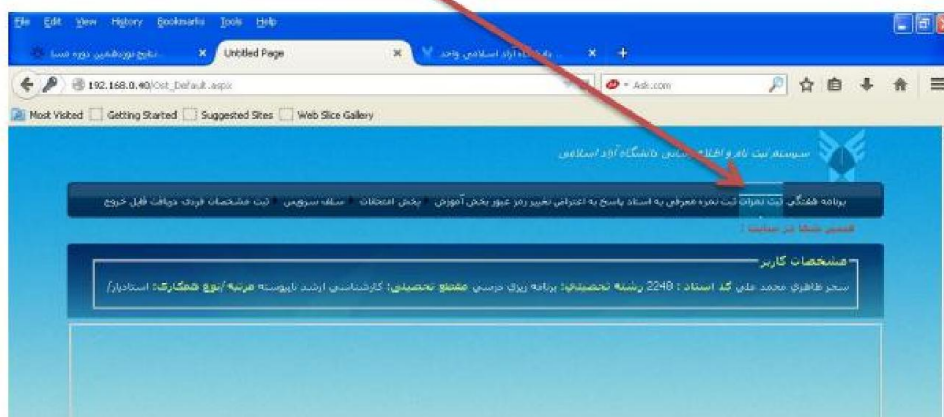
File Edit View History Bookmarks Tools Help

نتایج نوزدهمین دوره مسا... × Untitled Page × دانشگاه آزاد اسلامی واحد ... × +

192.168.0.40/Ost_Default.aspx

Ask.com

Most Visited Getting Started Suggested Sites Web Slice Gallery

سیستم ثبت نام و اطلاع رسانی دانشگاه آزاد اسلامی

برنامه هفتگی ثبت نمرات ثبت نمره معرفی به استاد پاسخ به اعتراض تغییر رمز عبور بخش آموزش بخش امتحانات سلف سرویس ثبت مشخصات فردی دریافت فیش خروج

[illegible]

مشخصات کاربر

سحر ظاهری محمد علی کد استاد : 2240 رشته تحصیلی: برنامه ریزی درسی مقطع تحصیلی: کارشناسی ارشد ناپیوسته مرتبه /نوع همکاری: استادیار/